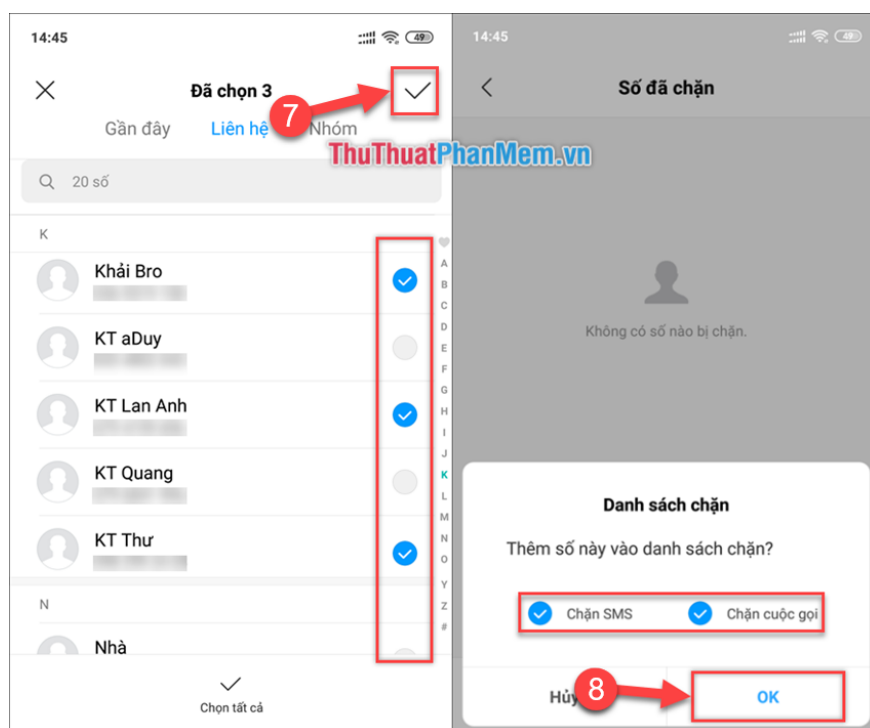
14:45

Đã chọn 3

7

Gần đây Liên hệ Nhóm

ThuThuatPhanMem.vn

20 số

K

Khải Bro

KT aDuy

KT Lan Anh

KT Quang

KT Thư

N

Nhà

A B C D E F G H I J K L M N O Y Z #

Chọn tất cả

14:45

Số đã chặn

Không có số nào bị chặn.

Danh sách chặn

Thêm số này vào danh sách chặn?

Chặn SMS Chặn cuộc gọi

Hủy

8

OK